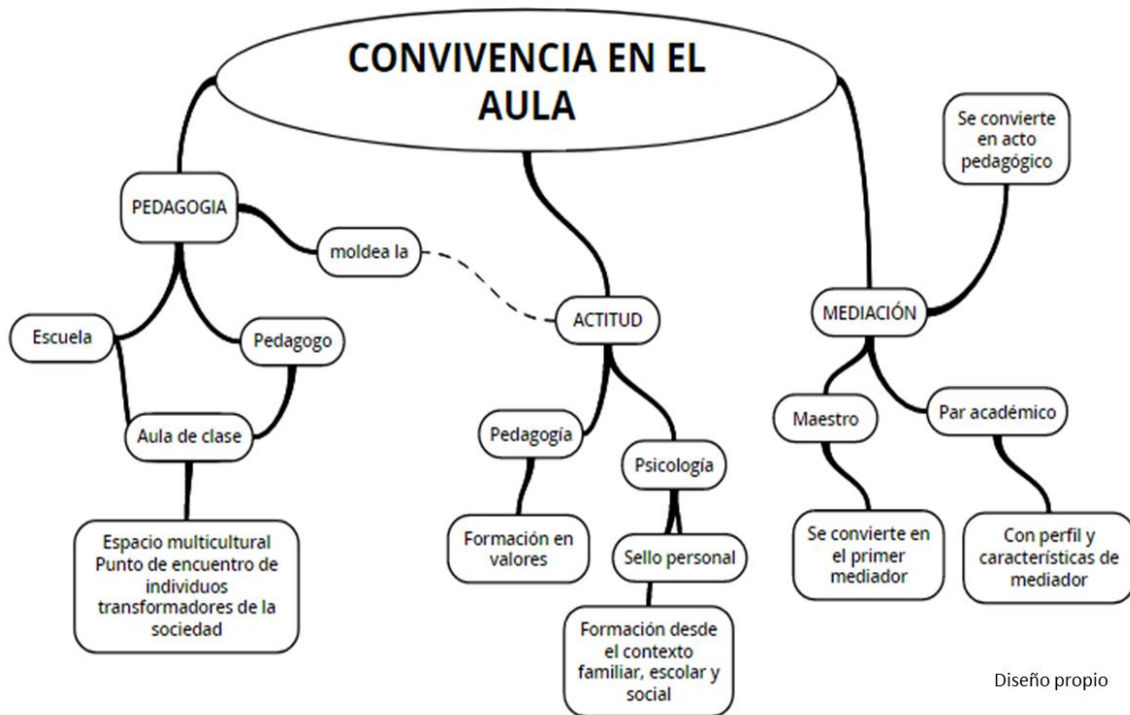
CONVIVENCIA EN EL AULA

PEDAGOGIA

moldea la

Escuela

Pedagogo

Aula de clase

Espacio multicultural Punto de encuentro de individuos transformadores de la sociedad

ACTITUD

Pedagogía

Formación en valores

Psicología

Sello personal

Formación desde el contexto familiar, escolar y social

Se convierte en acto pedagógico

MEDIACIÓN

Maestro

Se convierte en el primer mediador

Par académico

Con perfil y características de mediador

Diseño propio